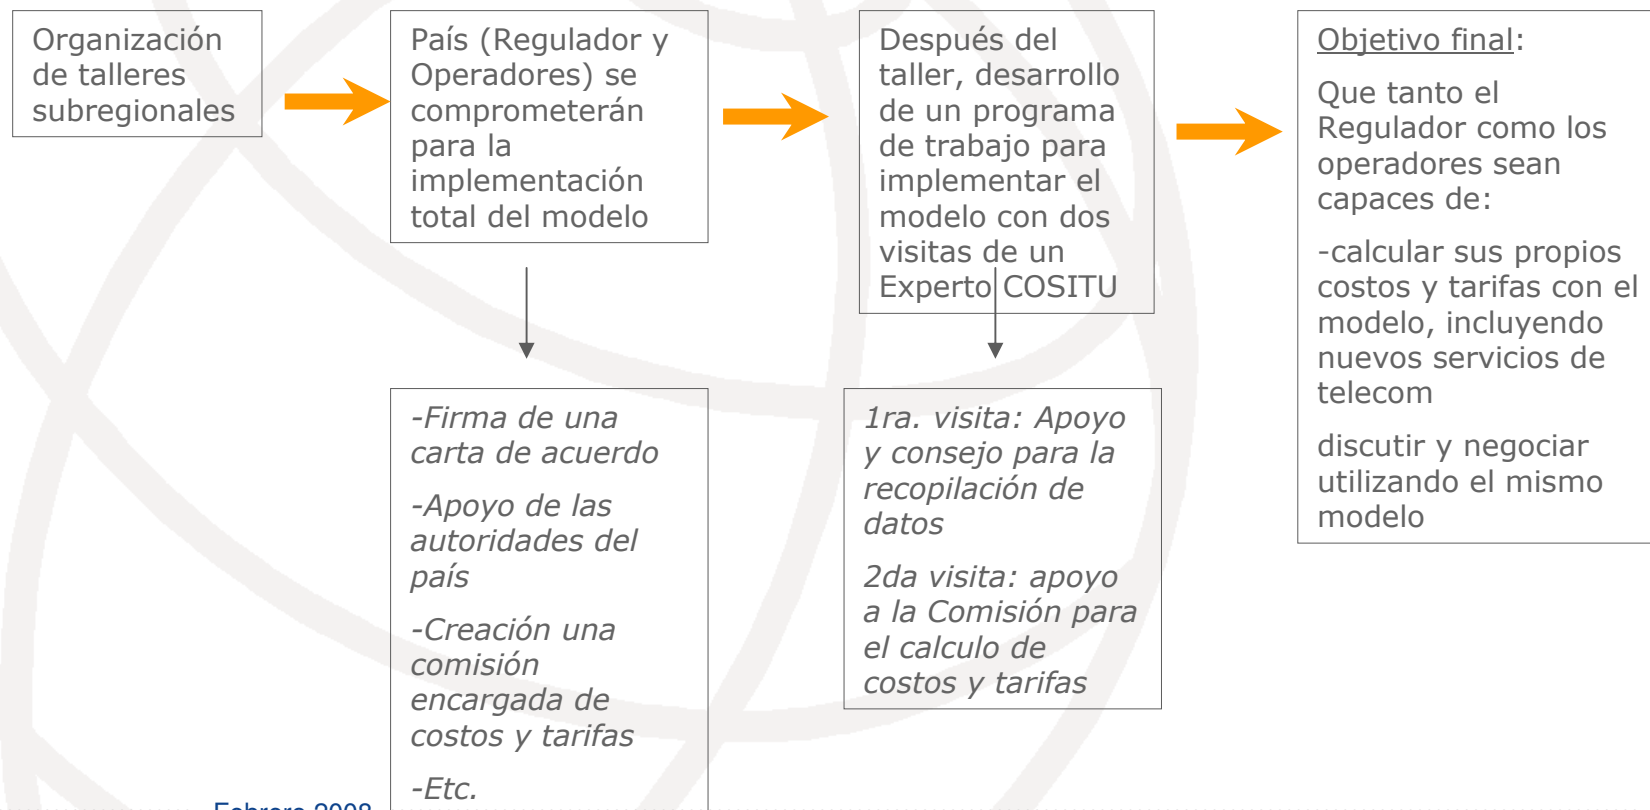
Organización de talleres subregionales

País (Regulador y Operadores) se comprometerán para la implementación total del modelo

Después del taller, desarrollo de un programa de trabajo para implementar el modelo con dos visitas de un Experto COSITU

Objetivo final:

Que tanto el Regulador como los operadores sean capaces de:

-calcular sus propios costos y tarifas con el modelo, incluyendo nuevos servicios de telecom

discutir y negociar utilizando el mismo modelo

-Firma de una carta de acuerdo

-Apoyo de las autoridades del país

-Creación una comisión encargada de costos y tarifas

-Etc.

1ra. visita: Apoyo y consejo para la recopilación de datos

2da visita: apoyo a la Comisión para el calculo de costos y tarifas

Febrero 2008